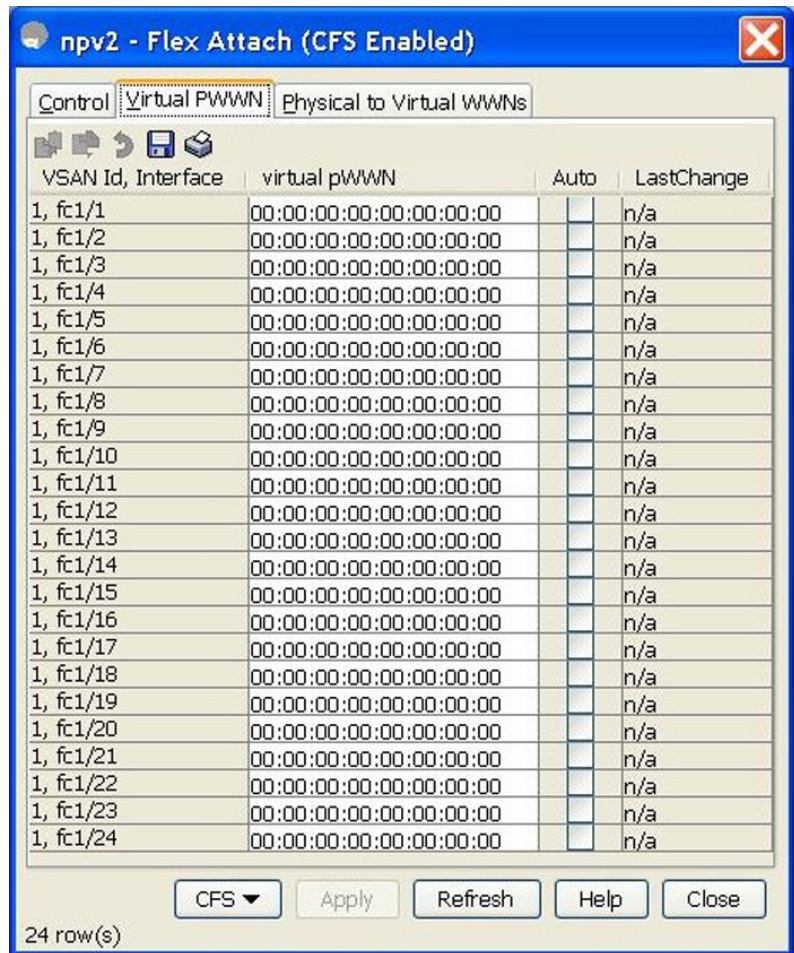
npv2 - Flex Attach (CFS Enabled)

Control | Virtual PWWN | Physical to Virtual WWNs

| VSAN Id, Interface | virtual pWWN | Auto | LastChange |
|---|---|---|---|
| 1, fc1/1 | 00:00:00:00:00:00:00:00 | | n/a |
| 1, fc1/2 | 00:00:00:00:00:00:00:00 | | n/a |
| 1, fc1/3 | 00:00:00:00:00:00:00:00 | | n/a |
| 1, fc1/4 | 00:00:00:00:00:00:00:00 | | n/a |
| 1, fc1/5 | 00:00:00:00:00:00:00:00 | | n/a |
| 1, fc1/6 | 00:00:00:00:00:00:00:00 | | n/a |
| 1, fc1/7 | 00:00:00:00:00:00:00:00 | | n/a |
| 1, fc1/8 | 00:00:00:00:00:00:00:00 | | n/a |
| 1, fc1/9 | 00:00:00:00:00:00:00:00 | | n/a |
| 1, fc1/10 | 00:00:00:00:00:00:00:00 | | n/a |
| 1, fc1/11 | 00:00:00:00:00:00:00:00 | | n/a |
| 1, fc1/12 | 00:00:00:00:00:00:00:00 | | n/a |
| 1, fc1/13 | 00:00:00:00:00:00:00:00 | | n/a |
| 1, fc1/14 | 00:00:00:00:00:00:00:00 | | n/a |
| 1, fc1/15 | 00:00:00:00:00:00:00:00 | | n/a |
| 1, fc1/16 | 00:00:00:00:00:00:00:00 | | n/a |
| 1, fc1/17 | 00:00:00:00:00:00:00:00 | | n/a |
| 1, fc1/18 | 00:00:00:00:00:00:00:00 | | n/a |
| 1, fc1/19 | 00:00:00:00:00:00:00:00 | | n/a |
| 1, fc1/20 | 00:00:00:00:00:00:00:00 | | n/a |
| 1, fc1/21 | 00:00:00:00:00:00:00:00 | | n/a |
| 1, fc1/22 | 00:00:00:00:00:00:00:00 | | n/a |
| 1, fc1/23 | 00:00:00:00:00:00:00:00 | | n/a |
| 1, fc1/24 | 00:00:00:00:00:00:00:00 | | n/a |

CFS ▾ | Apply | Refresh | Help | Close

24 row(s)